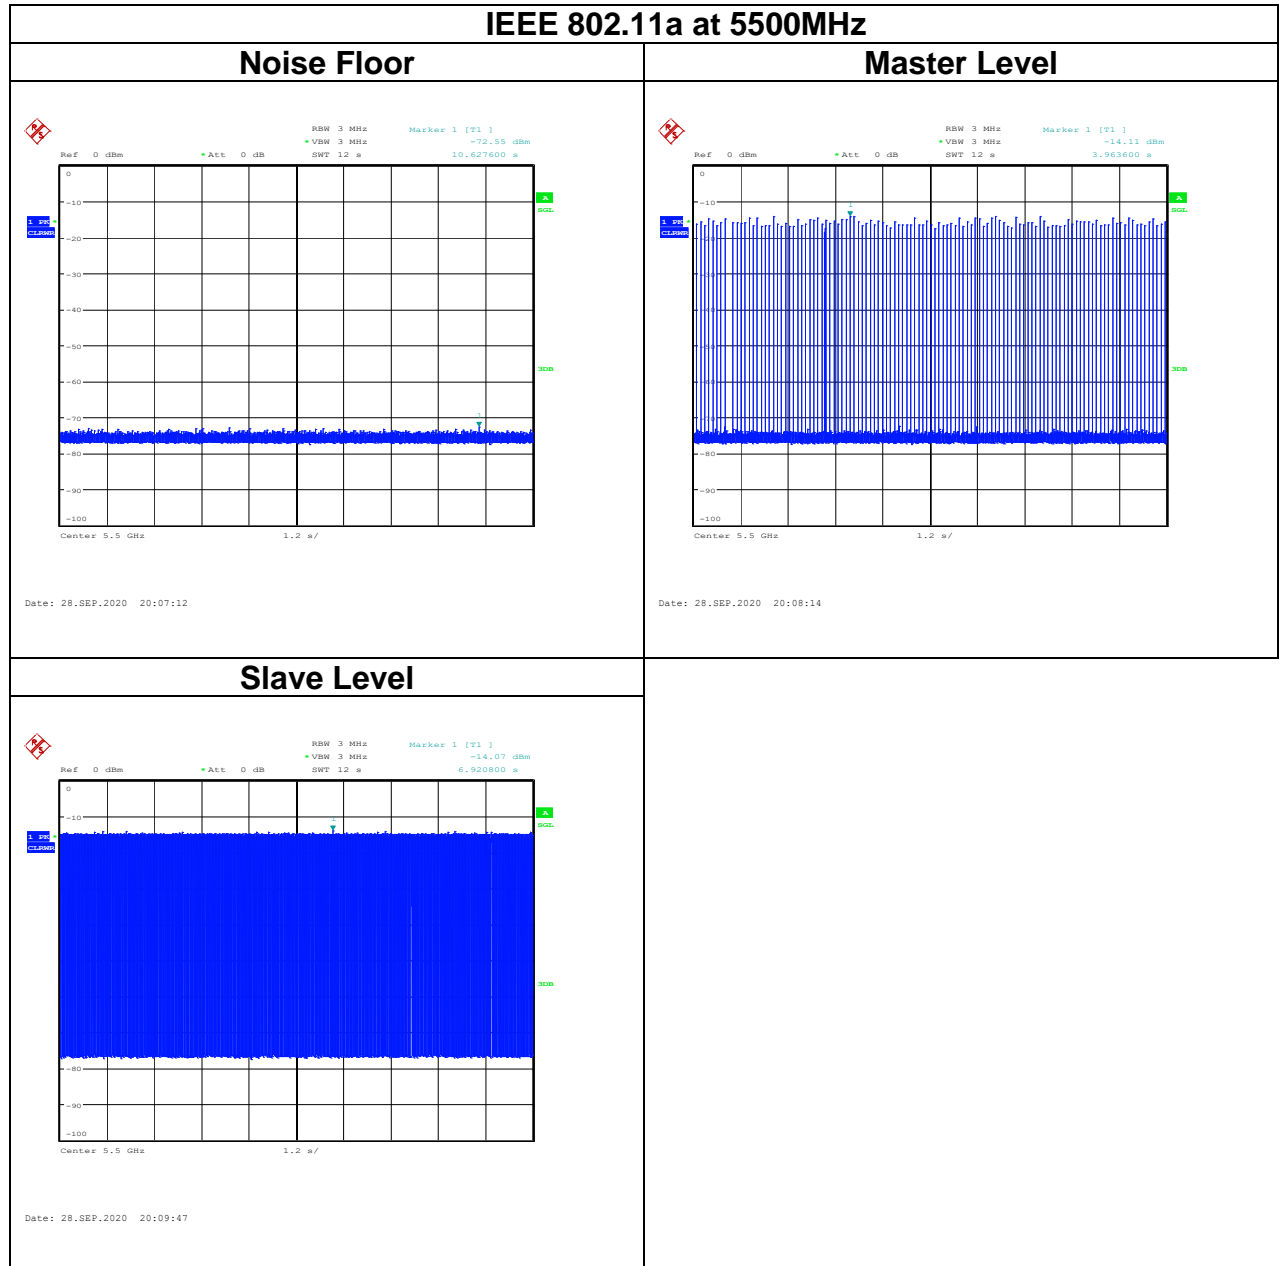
IEEE 802.11a at 5500MHz

| Noise Floor | Master Level |
|---|---|
| RBW 3 MHz Marker 1 [T1 ] VBW 3 MHz -72.55 dBm Ref 0 dBm Att 0 dB SWT 12 s 10.627600 s 0 -10 -20 -30 -40 -50 -60 -70 -80 -90 -100 1 PK CLRWR A SGL 3DB Center 5.5 GHz 1.2 s/ Date: 28.SEP.2020 20:07:12 | RBW 3 MHz Marker 1 [T1 ] VBW 3 MHz -14.11 dBm Ref 0 dBm Att 0 dB SWT 12 s 3.963600 s 0 -10 -80 -90 -100 1 PK CLRWR A SGL 3DB Center 5.5 GHz 1.2 s/ Date: 28.SEP.2020 20:08:14 |

| Slave Level | |
|---|---|
| RBW 3 MHz Marker 1 [T1 ] VBW 3 MHz -14.07 dBm Ref 0 dBm Att 0 dB SWT 12 s 6.920800 s 0 -10 -80 -90 -100 1 PK CLRWR A SGL 3DB Center 5.5 GHz 1.2 s/ Date: 28.SEP.2020 20:09:47 | |